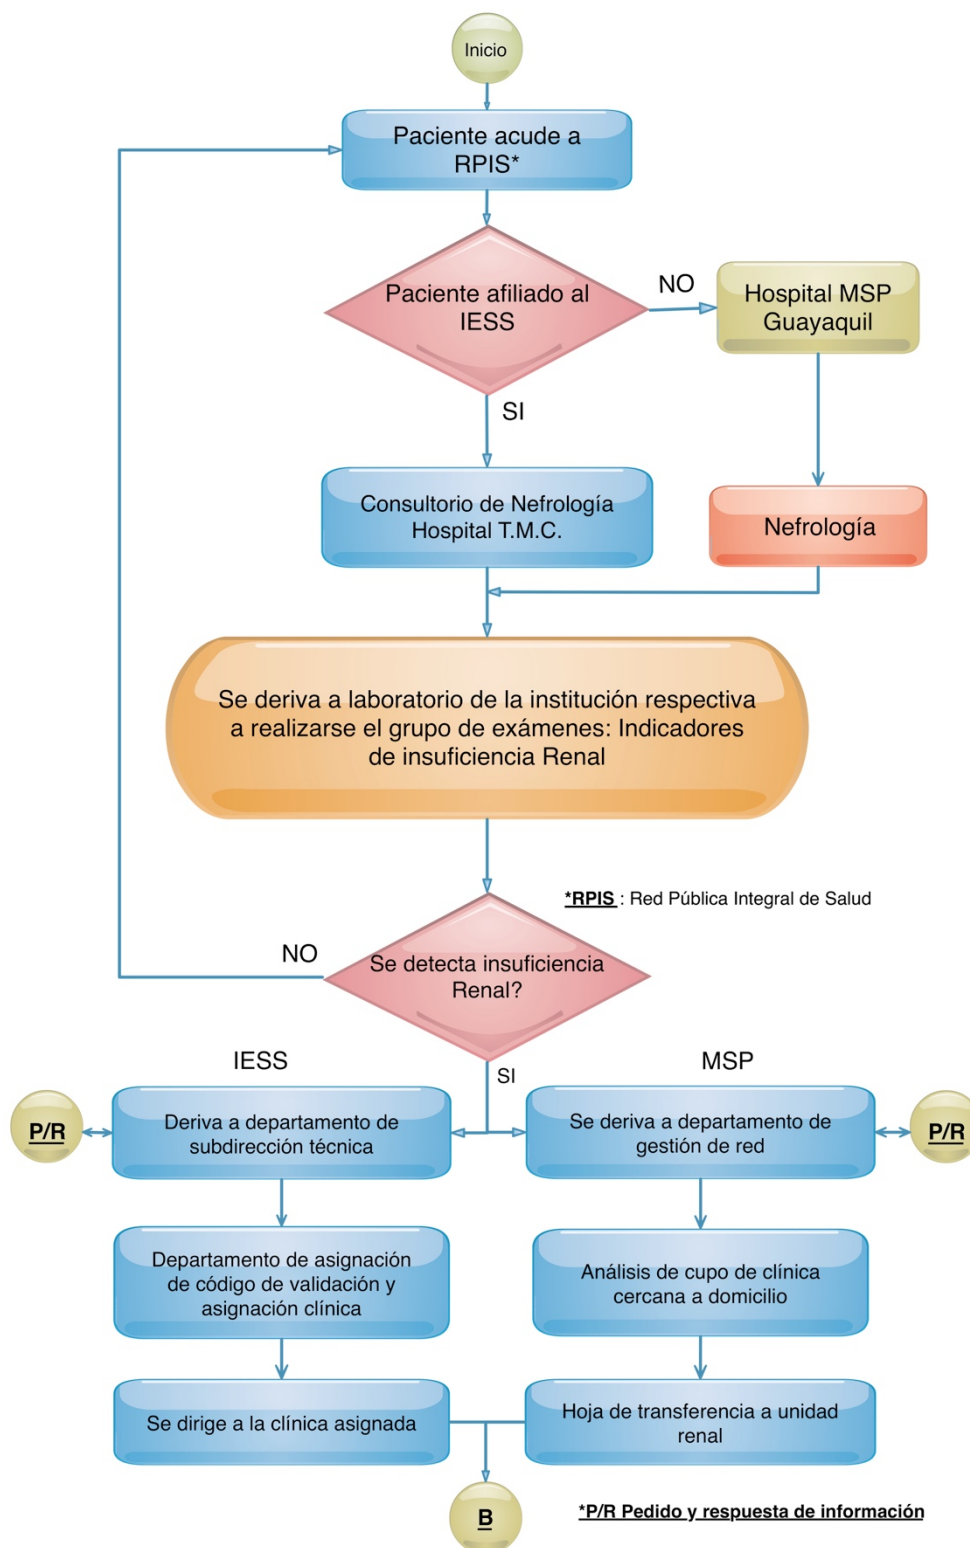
Inicio

Paciente acude a RPIS*

Paciente afiliado al IESS

NO

Hospital MSP Guayaquil

SI

Consultorio de Nefrología Hospital T.M.C.

Nefrología

Se deriva a laboratorio de la institución respectiva a realizarse el grupo de exámenes: Indicadores de insuficiencia Renal

*RPIS : Red Pública Integral de Salud

NO

Se detecta insuficiencia Renal?

IESS

SI

MSP

P/R

Deriva a departamento de subdirección técnica

Se deriva a departamento de gestión de red

P/R

Departamento de asignación de código de validación y asignación clínica

Análisis de cupo de clínica cercana a domicilio

Se dirige a la clínica asignada

Hoja de transferencia a unidad renal

B

*P/R Pedido y respuesta de información